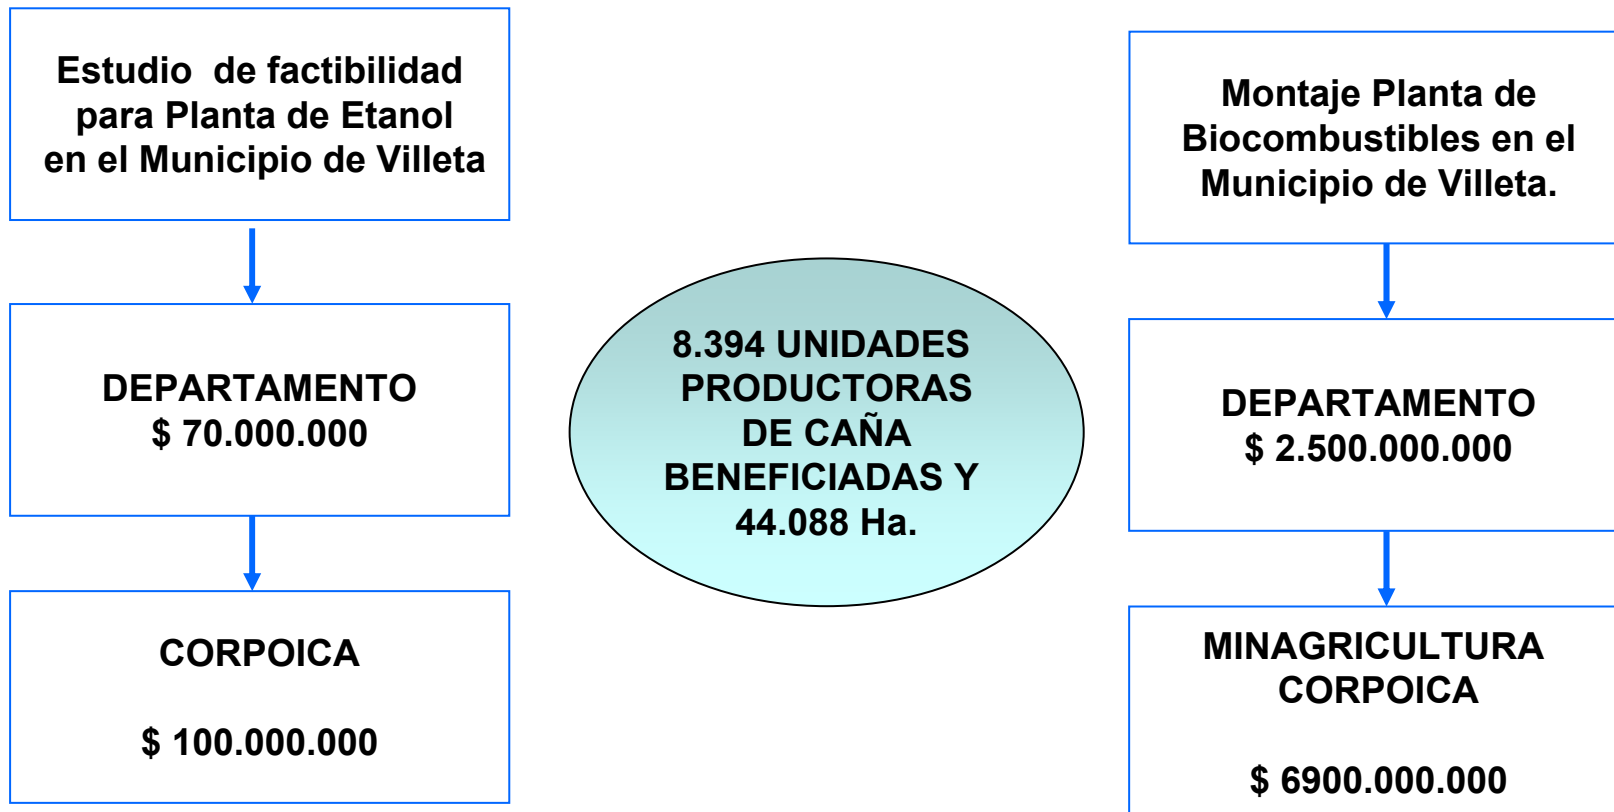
Estudio de factibilidad para Planta de Etanol en el Municipio de Villeta

DEPARTAMENTO
\$ 70.000.000

CORPOICA

\$ 100.000.000

8.394 UNIDADES PRODUCTORAS DE CAÑA BENEFICIADAS Y 44.088 Ha.

Montaje Planta de Biocombustibles en el Municipio de Villeta.

DEPARTAMENTO
\$ 2.500.000.000

MINAGRICULTURA
CORPOICA

\$ 6900.000.000